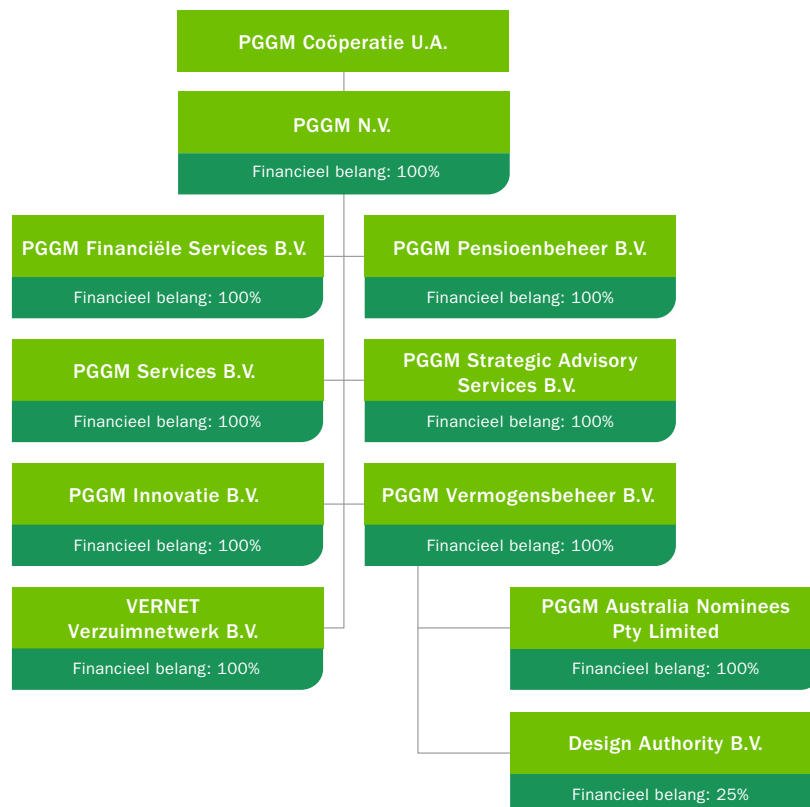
PGGM Coöperatie U.A.

PGGM N.V.
Financieel belang: 100%

PGGM Financiële Services B.V.
Financieel belang: 100%

PGGM Pensioenbeheer B.V.
Financieel belang: 100%

PGGM Services B.V.
Financieel belang: 100%

PGGM Strategic Advisory Services B.V.
Financieel belang: 100%

PGGM Innovatie B.V.
Financieel belang: 100%

PGGM Vermogensbeheer B.V.
Financieel belang: 100%

VERNET Verzuimnetwerk B.V.
Financieel belang: 100%

PGGM Australia Nominees Pty Limited
Financieel belang: 100%

Design Authority B.V.
Financieel belang: 25%